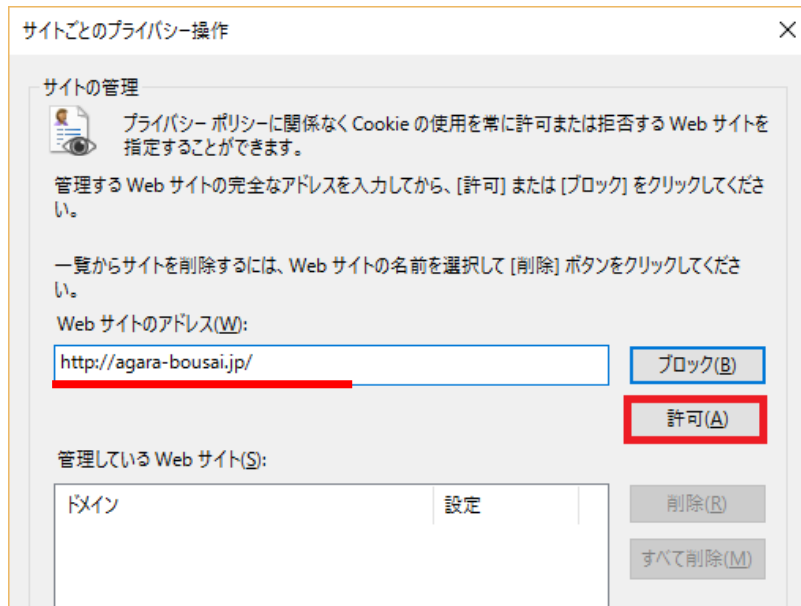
サイトごとのプライバシー操作

×

サイトの管理

プライバシー ポリシーに関係なく Cookie の使用を常に許可または拒否する Web サイトを指定することができます。

管理する Web サイトの完全なアドレスを入力してから、[許可] または [ブロック] をクリックしてください。

一覧からサイトを削除するには、Web サイトの名前を選択して [削除] ボタンをクリックしてください。

Web サイトのアドレス(W):

http://agara-bousai.jp/

ブロック(B)

許可(A)

管理している Web サイト(S):

| ドメイン | 設定 |
|---|---|

削除(R)

すべて削除(M)